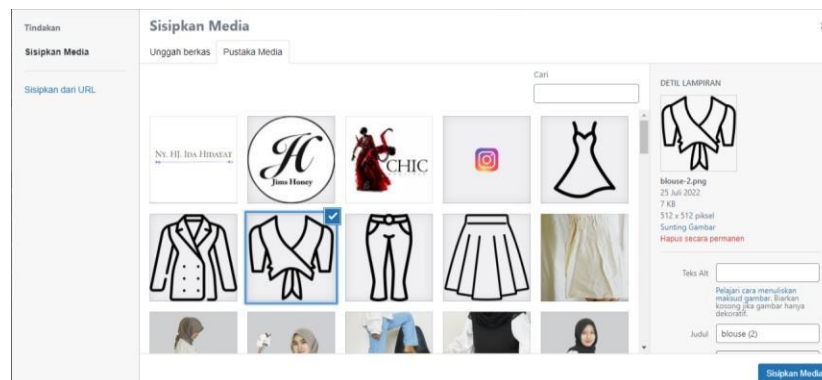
Tindakan

Sisipkan Media

Sisipkan dari URL

Sisipkan Media

Unggah berkas | Pustaka Media

Cari

NY. HJ. IDA HIDAYAT

Jims Honey

CHIC

DETIL LAMPIRAN

blouse-2.png
25 Juli 2022
7 KB
512 x 512 piksel
Sunting Gambar
Hapus secara permanen

Teks Alt

Pelajari cara menuliskan maksud gambar. Biarkan kosong jika gambar hanya dekoratif.

Judul blouse (2)

Sisipkan Media